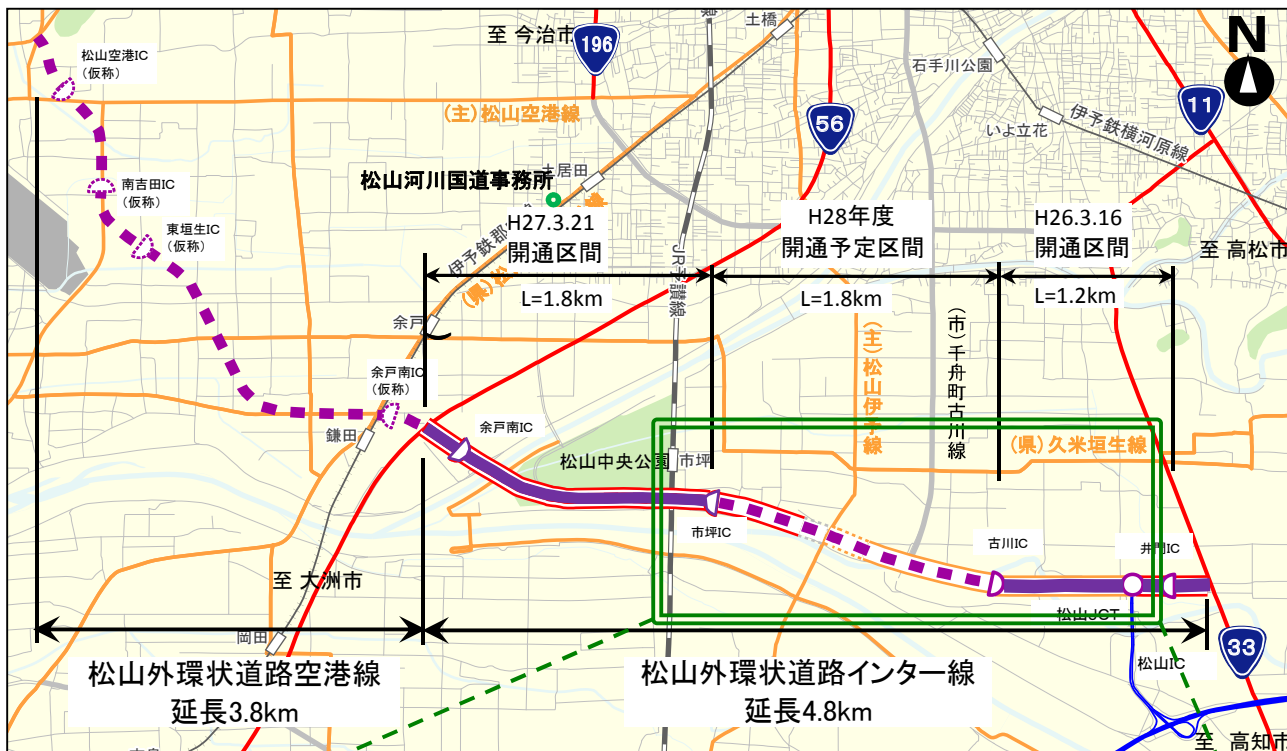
松山空港IC（仮称）

至 今治市

196

土橋

N

石手川公園

(主)松山空港線

56

11

いよ立花

伊予鉄横河原線

土居田

松山河川国道事務所

南吉田IC（仮称）

東垣生IC（仮称）

H27.3.21
開通区間

H28年度
開通予定区間

H26.3.16
開通区間

至 高松市

伊予鉄郡

(県)

JR予讃線

L=1.8km

L=1.8km

L=1.2km

余戸

(主)松山伊予線

(市)千舟町古川線

余戸南IC（仮称）

余戸南IC

鎌田

松山中央公園

市坪

(県)久米垣生線

市坪IC

古川IC

井門IC

至 大洲市

松山JCT

岡田

33

松山IC

松山外環状道路空港線
延長3.8km

松山外環状道路インター線
延長4.8km

至 高知市